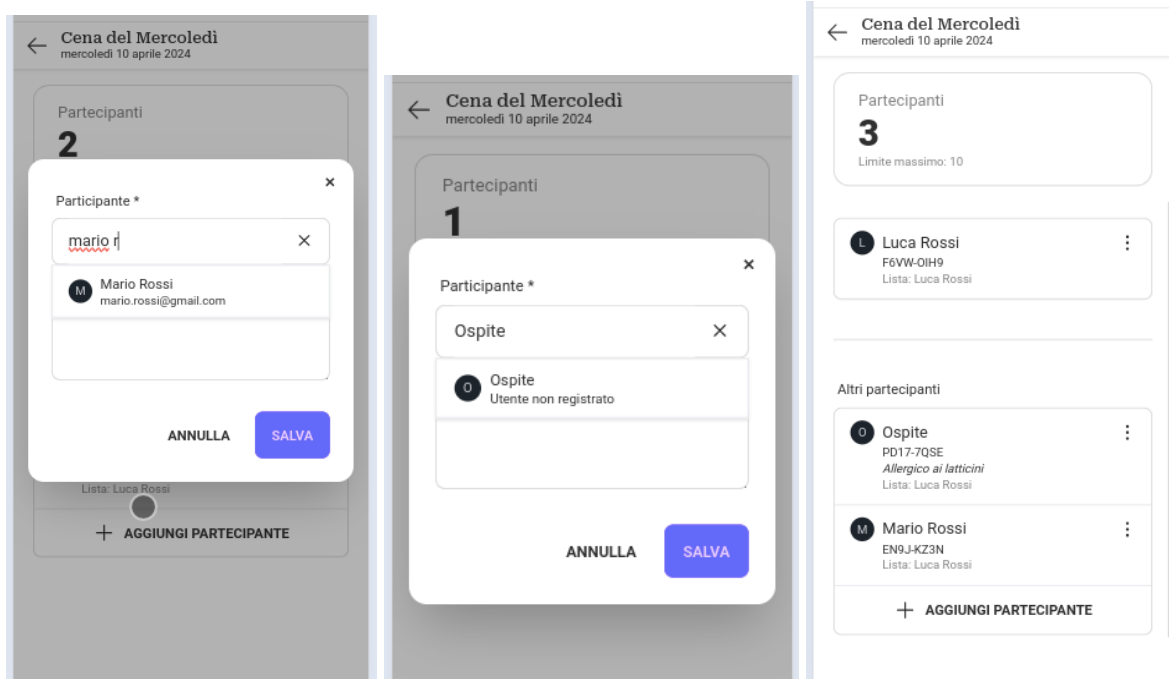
← Cena del Mercoledì
mercoledì 10 aprile 2024

Partecipanti
2

×

Participante *

mario r ×

M Mario Rossi
mario.rossi@gmail.com

ANNULLA SALVA

Lista: Luca Rossi

+ AGGIUNGI PARTECIPANTE

← Cena del Mercoledì
mercoledì 10 aprile 2024

Partecipanti
1

×

Participante *

Ospite ×

O Ospite
Utente non registrato

ANNULLA SALVA

← Cena del Mercoledì
mercoledì 10 aprile 2024

Partecipanti
3
Limite massimo: 10

L Luca Rossi
F6VW-OIH9
Lista: Luca Rossi

Altri partecipanti

O Ospite
PD17-7QSE
Allergico ai latticini
Lista: Luca Rossi

M Mario Rossi
EN9J-KZ3N
Lista: Luca Rossi

+ AGGIUNGI PARTECIPANTE